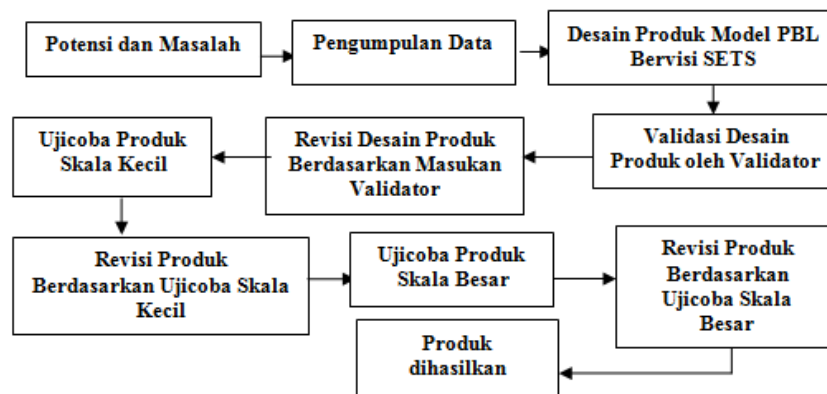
Potensi dan Masalah

Pengumpulan Data

Desain Produk Model PBL Bervisi SETS

Validasi Desain Produk oleh Validator

Revisi Desain Produk Berdasarkan Masukan Validator

Ujicoba Produk Skala Kecil

Revisi Produk Berdasarkan Ujicoba Skala Kecil

Ujicoba Produk Skala Besar

Revisi Produk Berdasarkan Ujicoba Skala Besar

Produk dihasilkan